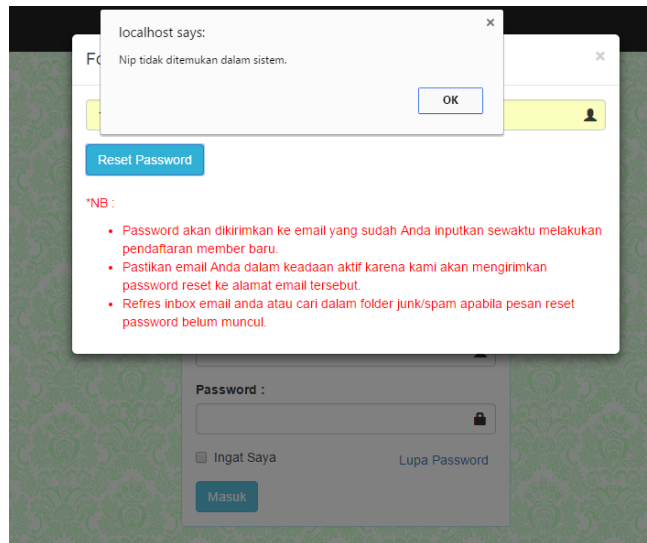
localhost says:

×

Nip tidak ditemukan dalam sistem.

OK

Fo

×

Reset Password

*NB :

- Password akan dikirimkan ke email yang sudah Anda inputkan sewaktu melakukan pendaftaran member baru.
- Pastikan email Anda dalam keadaan aktif karena kami akan mengirimkan password reset ke alamat email tersebut.
- Refres inbox email anda atau cari dalam folder junk/spam apabila pesan reset password belum muncul.

Password :

Ingat Saya

Lupa Password

Masuk